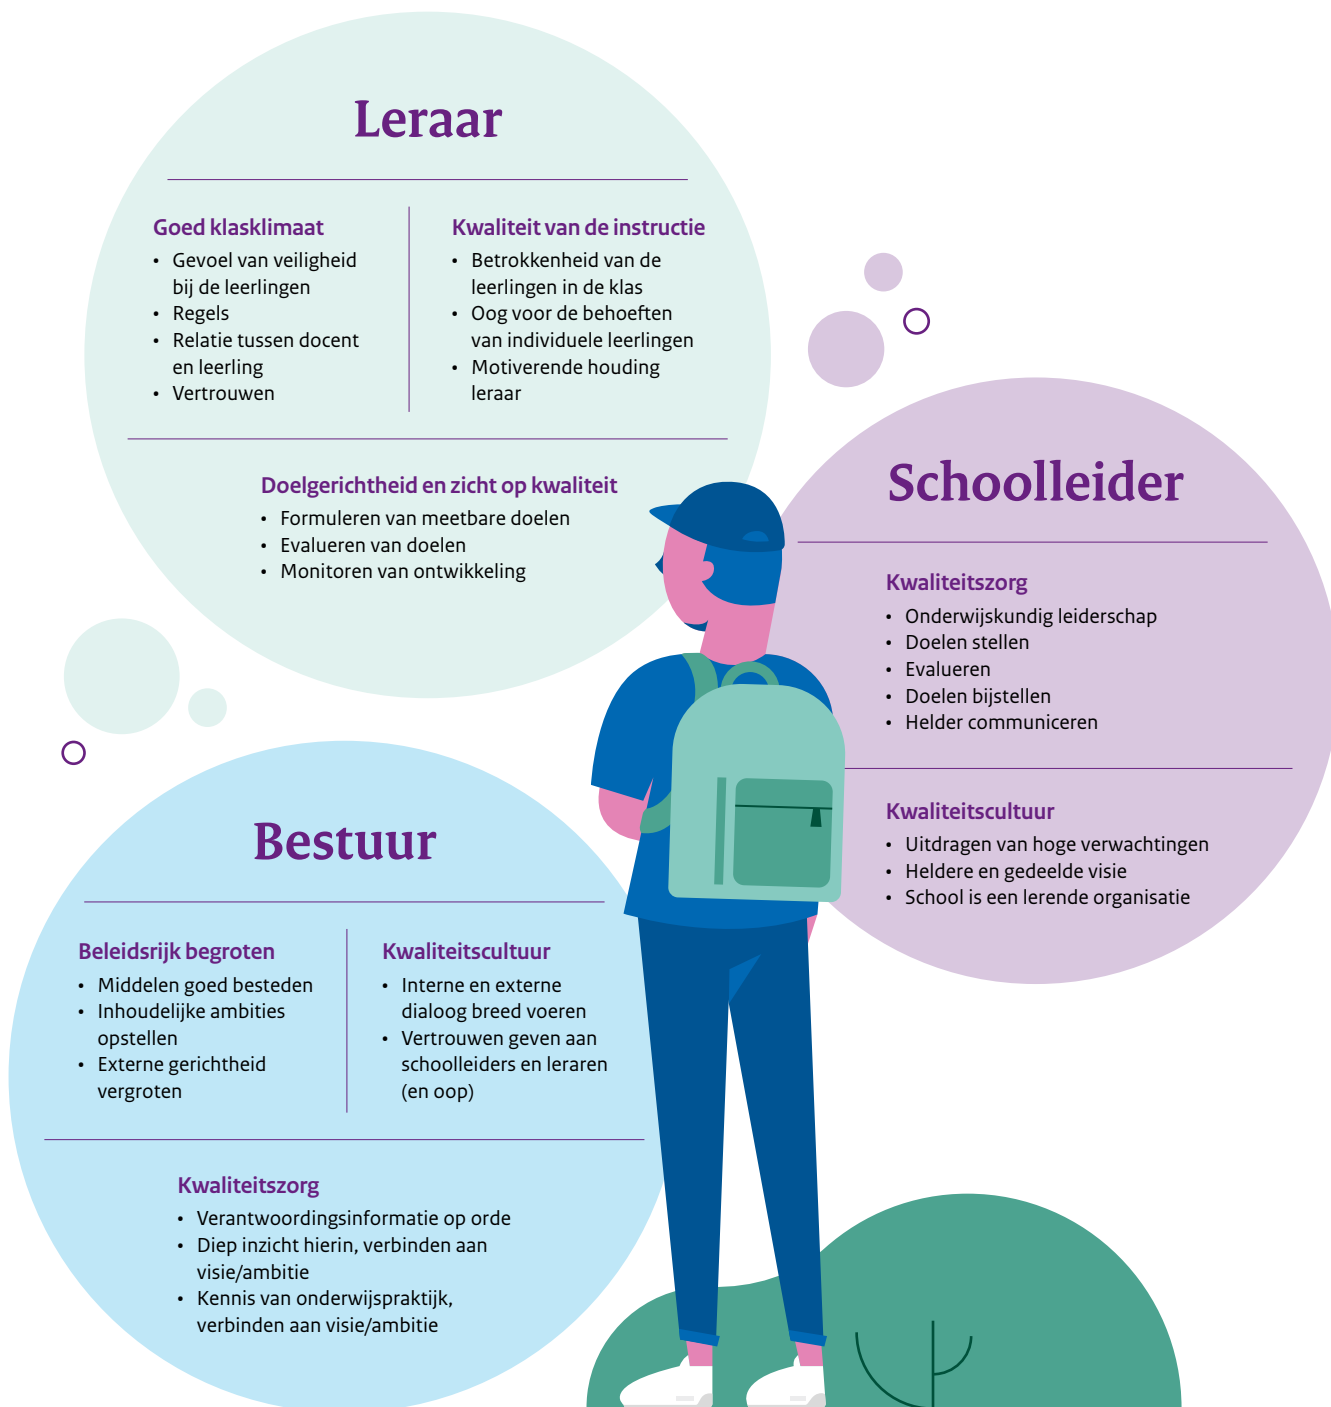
Leraar

Goed klasklimaat
- Gevoel van veiligheid bij de leerlingen
- Regels
- Relatie tussen docent en leerling
- Vertrouwen

Kwaliteit van de instructie
- Betrokkenheid van de leerlingen in de klas
- Oog voor de behoeften van individuele leerlingen
- Motiverende houding leraar

Doelgerichtheid en zicht op kwaliteit
- Formuleren van meetbare doelen
- Evalueren van doelen
- Monitoren van ontwikkeling

Schoolleider

Kwaliteitszorg
- Onderwijskundig leiderschap
- Doelen stellen
- Evalueren
- Doelen bijstellen
- Helder communiceren

Kwaliteitscultuur
- Uitdragen van hoge verwachtingen
- Heldere en gedeelde visie
- School is een lerende organisatie

Bestuur

Beleidsrijk begroten
- Middelen goed besteden
- Inhoudelijke ambities opstellen
- Externe gerichtheid vergroten

Kwaliteitscultuur
- Interne en externe dialoog breed voeren
- Vertrouwen geven aan schoolleiders en leraren (en oop)

Kwaliteitszorg
- Verantwoordingsinformatie op orde
- Diep inzicht hierin, verbinden aan visie/ambitie
- Kennis van onderwijspraktijk, verbinden aan visie/ambitie